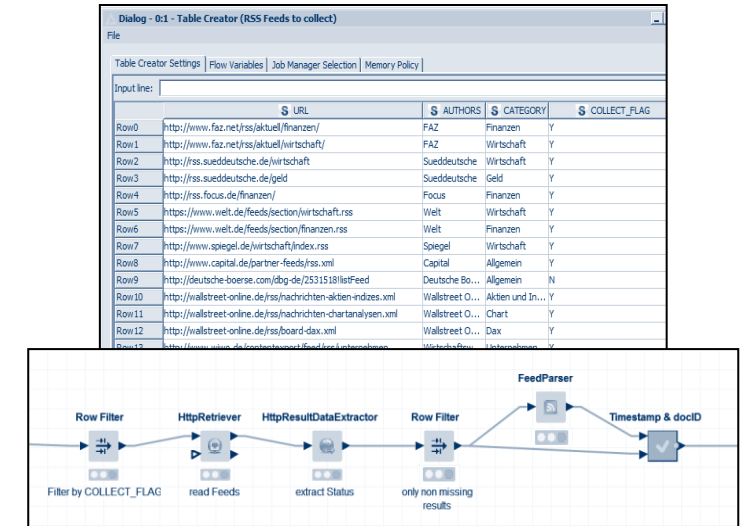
Dialog - 0:1 - Table Creator (RSS Feeds to collect)
File

Table Creator Settings | Flow Variables | Job Manager Selection | Memory Policy

Input line:

| | S URL | S AUTHORS | S CATEGORY | S COLLECT_FLAG |
|---|---|---|---|---|
| Row0 | http://www.faz.net/rss/aktuell/finanzen/ | FAZ | Finanzen | Y |
| Row1 | http://www.faz.net/rss/aktuell/wirtschaft/ | FAZ | Wirtschaft | Y |
| Row2 | http://rss.sueddeutsche.de/wirtschaft | Sueddeutsche | Wirtschaft | Y |
| Row3 | http://rss.sueddeutsche.de/geld | Sueddeutsche | Geld | Y |
| Row4 | http://rss.focus.de/finanzen/ | Focus | Finanzen | Y |
| Row5 | https://www.welt.de/feeds/section/wirtschaft.rss | Welt | Wirtschaft | Y |
| Row6 | https://www.welt.de/feeds/section/finanzen.rss | Welt | Finanzen | Y |
| Row7 | http://www.spiegel.de/wirtschaft/index.rss | Spiegel | Wirtschaft | Y |
| Row8 | http://www.capital.de/partner-feeds/rss.xml | Capital | Allgemein | Y |
| Row9 | http://deutsche-boerse.com/dbg-de/2531518!listFeed | Deutsche Bo... | Allgemein | N |
| Row10 | http://wallstreet-online.de/rss/nachrichten-aktien-indizes.xml | Wallstreet O... | Aktien und In... | Y |
| Row11 | http://wallstreet-online.de/rss/nachrichten-chartanalysen.xml | Wallstreet O... | Chart | Y |
| Row12 | http://wallstreet-online.de/rss/board-dax.xml | Wallstreet O... | Dax | Y |
| Row13 | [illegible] | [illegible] | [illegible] | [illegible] |

FeedParser

Row Filter
HttpRetriever
HttpResultDataExtractor
Row Filter
Timestamp & docID

Filter by COLLECT_FLAG
read Feeds
extract Status
only non missing results